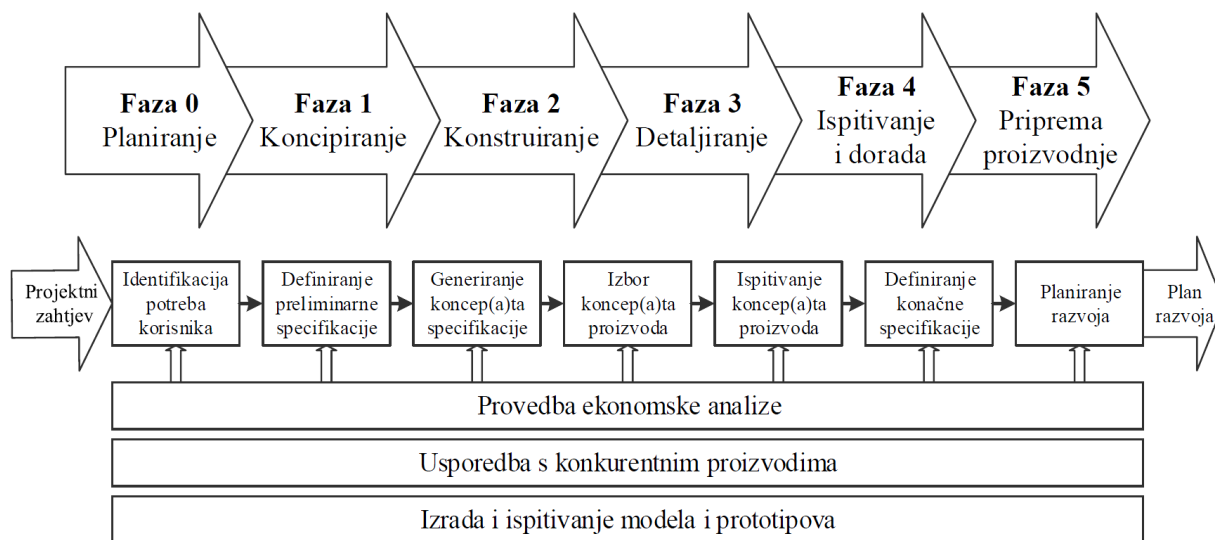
**Faza 0** Planiranje

**Faza 1** Koncipiranje

**Faza 2** Konstruiranje

**Faza 3** Detaljiranje

**Faza 4** Ispitivanje i dorada

**Faza 5** Priprema proizvodnje

Projektni zahtjev

Identifikacija potreba korisnika

Definiranje preliminarne specifikacije

Generiranje koncep(a)ta specifikacije

Izbor koncep(a)ta proizvoda

Ispitivanje koncep(a)ta proizvoda

Definiranje konačne specifikacije

Planiranje razvoja

Plan razvoja

Provedba ekonomske analize

Usporedba s konkurentnim proizvodima

Izrada i ispitivanje modela i prototipova